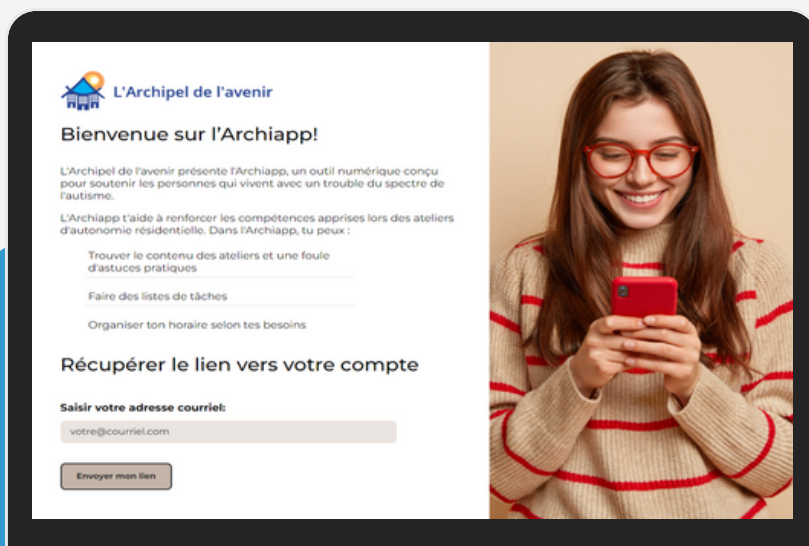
L'Archipel de l'avenir

Bienvenue sur l'Archiapp!

L'Archipel de l'avenir présente l'Archiapp, un outil numérique conçu pour soutenir les personnes qui vivent avec un trouble du spectre de l'autisme.

L'Archiapp t'aide à renforcer les compétences apprises lors des ateliers d'autonomie résidentielle. Dans l'Archiapp, tu peux :

Trouver le contenu des ateliers et une foule d'astuces pratiques

Faire des listes de tâches

Organiser ton horaire selon tes besoins

Récupérer le lien vers votre compte

Saisir votre adresse courriel:

votre@courriel.com

Envoyer mon lien